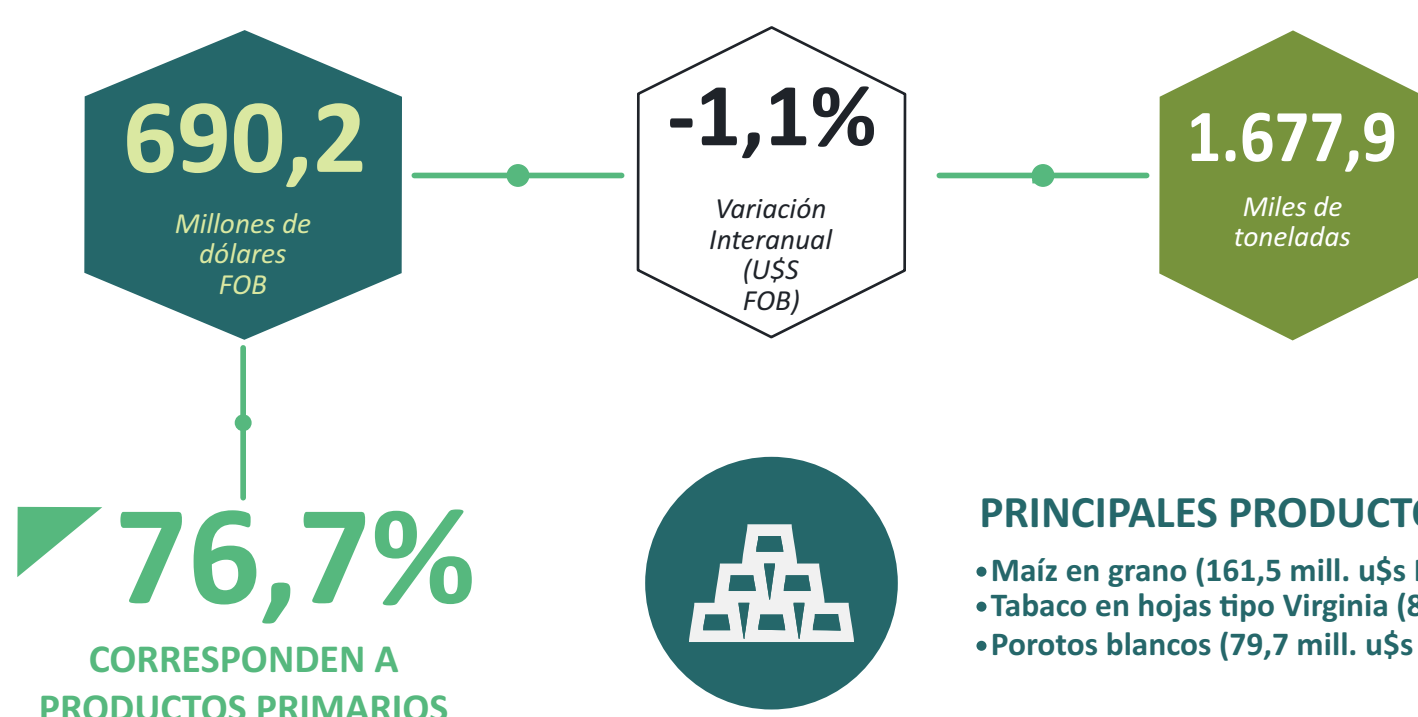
690,2
Millones de dólares FOB

-1,1%
Variación Interanual (U$S FOB)

1.677,9
Miles de toneladas

76,7%
CORRESPONDEN A PRODUCTOS PRIMARIOS

PRINCIPALES PRODUCT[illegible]
•Maíz en grano (161,5 mill. u$s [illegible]
•Tabaco en hojas tipo Virginia ([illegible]
•Porotos blancos (79,7 mill. u$s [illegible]